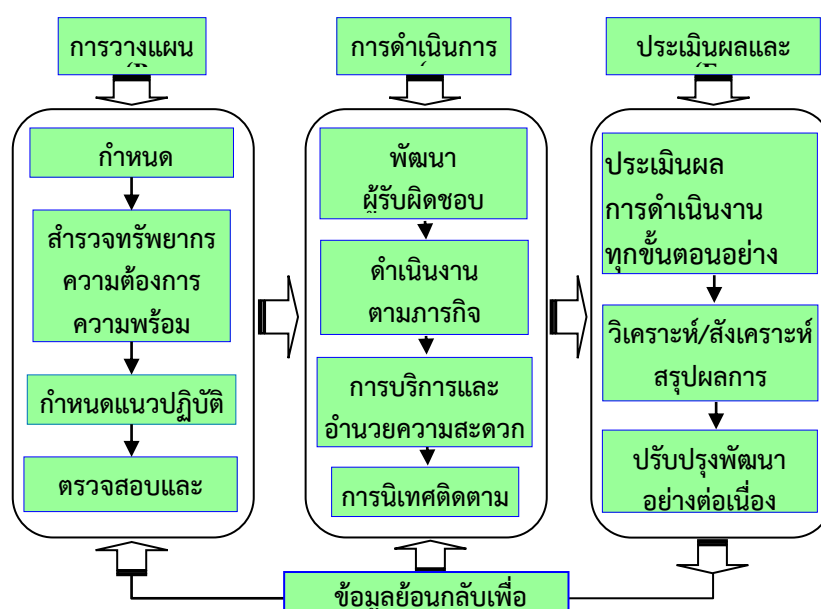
การวางแผน
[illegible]

การดำเนินการ
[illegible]

ประเมินผลและ
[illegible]

กำหนด

สำรวจทรัพยากร ความต้องการ ความพร้อม

กำหนดแนวปฏิบัติ

ตรวจสอบและ

พัฒนา ผู้รับผิดชอบ

ดำเนินงาน ตามภารกิจ

การบริการและ อำนวยความสะดวก

การนิเทศติดตาม

ประเมินผล การดำเนินงาน ทุกขั้นตอนอย่าง

วิเคราะห์/สังเคราะห์ สรุปผลการ

ปรับปรุงพัฒนา อย่างต่อเนื่อง

ข้อมูลย้อนกลับเพื่อ